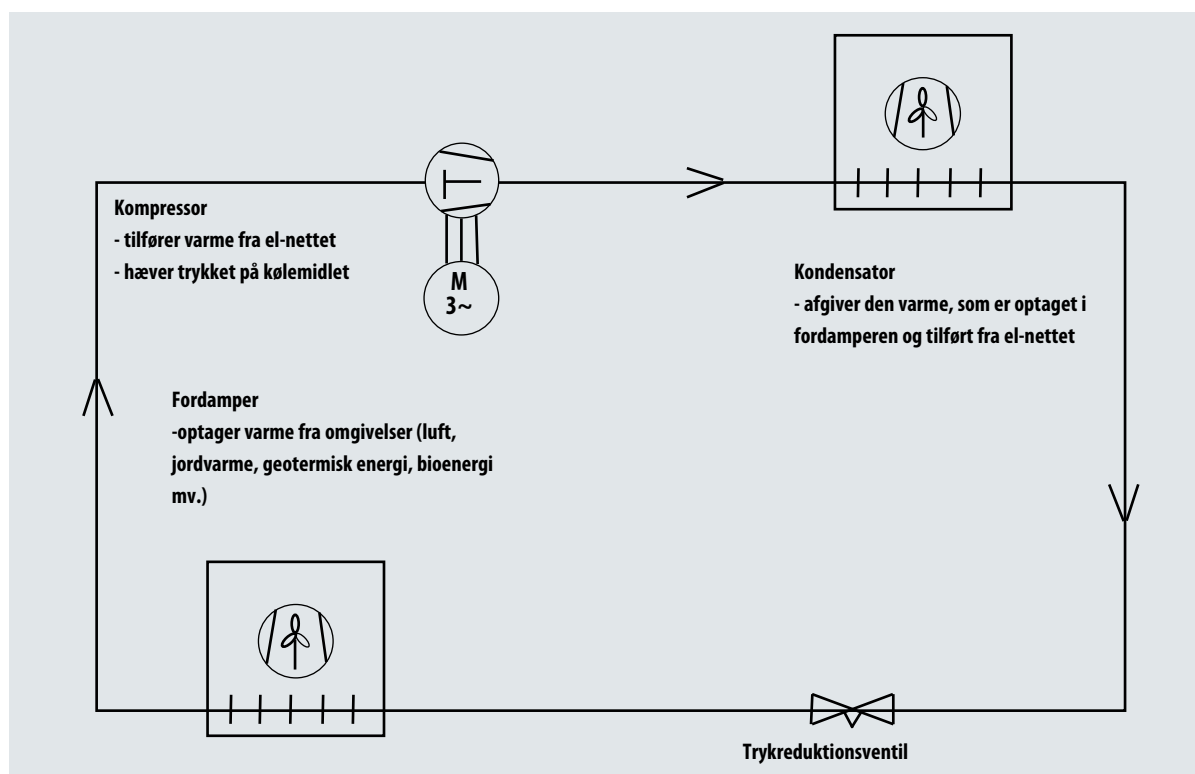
Kompressor
- tilfører varme fra el-nettet
- hæver trykket på kølemidlet

M
3~

Kondensator
- afgiver den varme, som er optaget i fordamperen og tilført fra el-nettet

Fordamper
-optager varme fra omgivelser (luft, jordvarme, geotermisk energi, bioenergi mv.)

Trykreduktionsventil